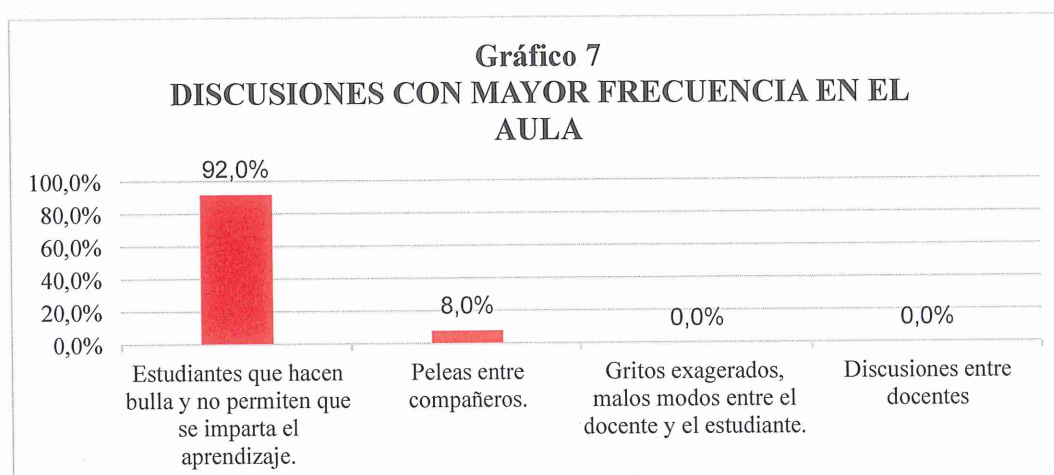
Gráfico 7
DISCUSIONES CON MAYOR FRECUENCIA EN EL AULA

100,0%
80,0%
60,0%
40,0%
20,0%
0,0%

92,0%
8,0%
0,0%
0,0%

Estudiantes que hacen bulla y no permiten que se imparta el aprendizaje.

Peleas entre compañeros.

Gritos exagerados, malos modos entre el docente y el estudiante.

Discusiones entre docentes